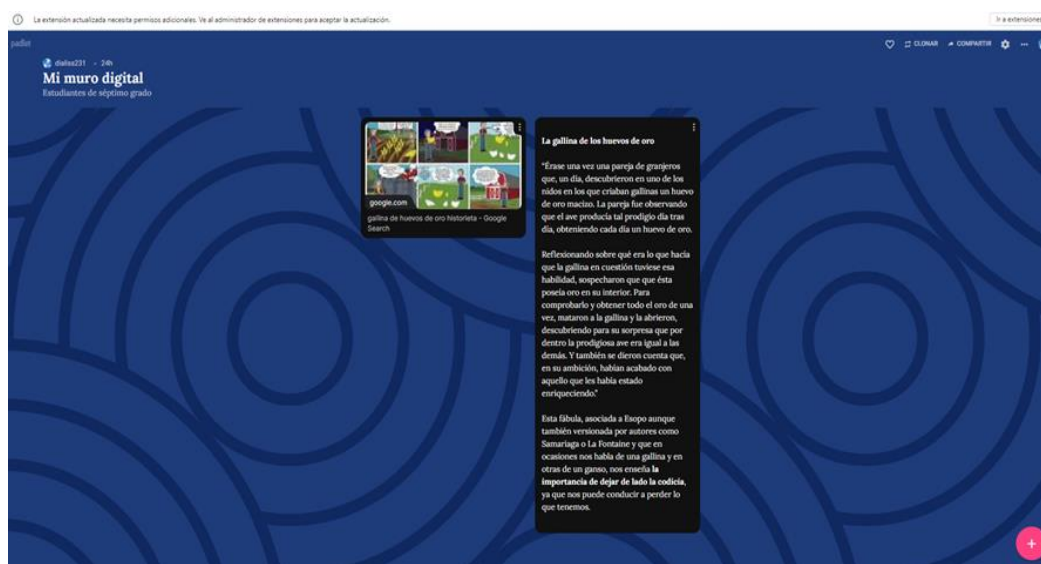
La extensión actualizada necesita permisos adicionales. Ve al administrador de extensiones para aceptar la actualización.

Ir a extensiones

padlet

dialss231 · 24h

Mi muro digital

Estudiantes de séptimo grado

CLONAR COMPARTIR ...

google.com

gallina de huevos de oro historieta - Google Search

La gallina de los huevos de oro

"Érase una vez una pareja de granjeros que, un día, descubrieron en uno de los nidos en los que criaban gallinas un huevo de oro macizo. La pareja fue observando que el ave producía tal prodigio día tras día, obteniendo cada día un huevo de oro.

Reflexionando sobre qué era lo que hacía que la gallina en cuestión tuviese esa habilidad, sospecharon que ésta poseía oro en su interior. Para comprobarlo y obtener todo el oro de una vez, mataron a la gallina y la abrieron, descubriendo para su sorpresa que por dentro la prodigiosa ave era igual a las demás. Y también se dieron cuenta que, en su ambición, habían acabado con aquello que les había estado enriqueciendo."

Esta fábula, asociada a Esopo aunque también versionada por autores como Samariaga o La Fontaine y que en ocasiones nos habla de una gallina y en otras de un ganso, nos enseña la importancia de dejar de lado la codicia, ya que nos puede conducir a perder lo que tenemos.

+